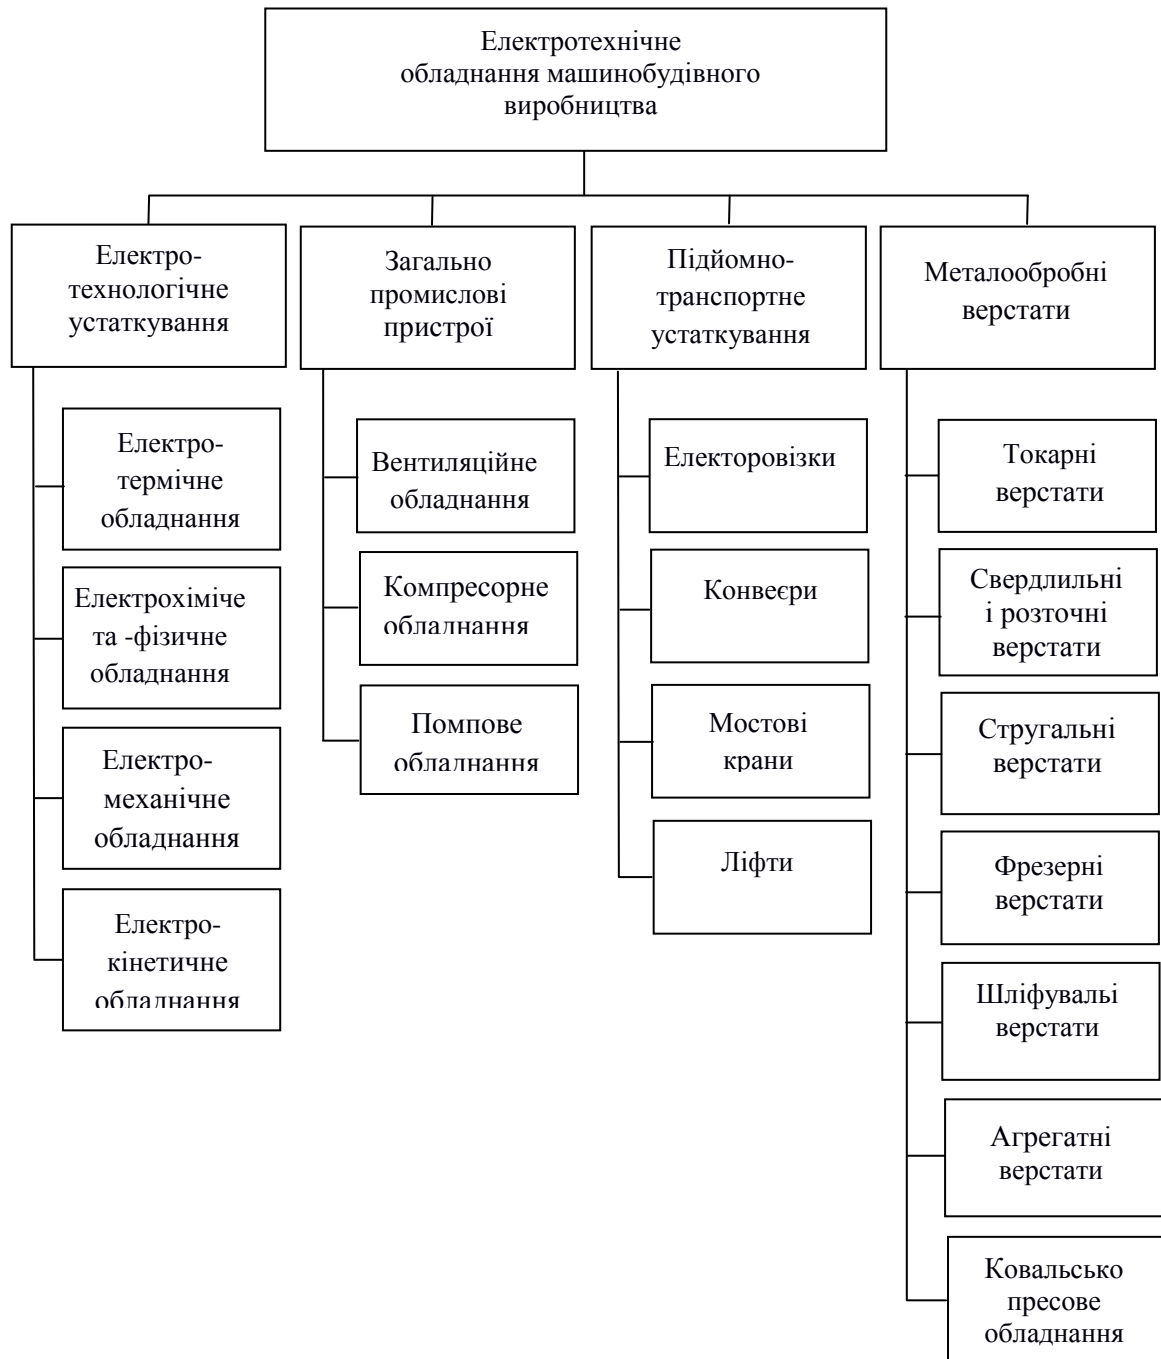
Електротехнічне обладнання машинобудівного виробництва

Електро-технологічне устаткування

Електро-термічне обладнання

Електрохіміче та -фізичне обладнання

Електро-механічне обладнання

Електро-кінетичне обладнання

Загально промислові пристрої

Вентиляційне обладнання

Компресорне обладнання

Помпове обладнання

Підіомно-транспортне устаткування

Електоровізки

Конвеєри

Мостові крани

Ліфти

Металообробні верстати

Токарні верстати

Свердлильні і розточні верстати

Стругальні верстати

Фрезерні верстати

Шліфувальі верстати

Агрегатні верстати

Ковальсько пресове обладнання